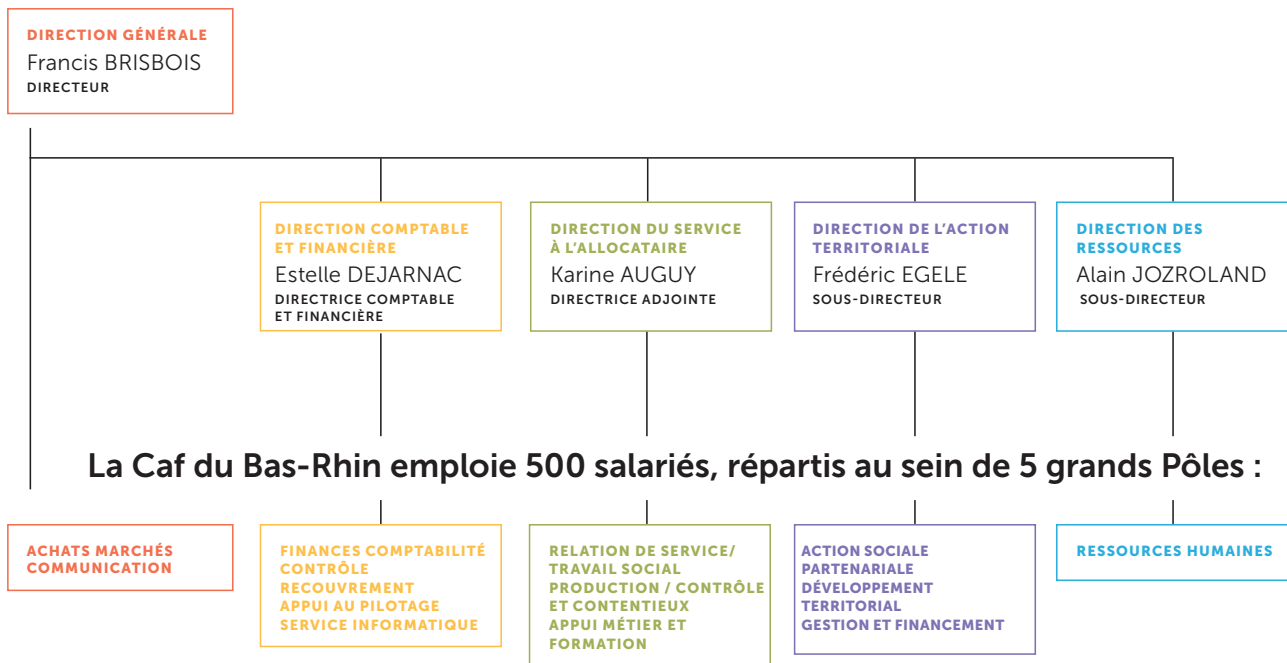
DIRECTION GÉNÉRALE
Francis BRISBOIS
DIRECTEUR

DIRECTION COMPTABLE ET FINANCIÈRE
Estelle DEJARNAC
DIRECTRICE COMPTABLE ET FINANCIÈRE

DIRECTION DU SERVICE À L'ALLOCATAIRE
Karine AUGUY
DIRECTRICE ADJOINTE

DIRECTION DE L'ACTION TERRITORIALE
Frédéric EGELE
SOUS-DIRECTEUR

DIRECTION DES RESSOURCES
Alain JOZROLAND
SOUS-DIRECTEUR

La Caf du Bas-Rhin emploie 500 salariés, répartis au sein de 5 grands Pôles :

ACHATS MARCHÉS
COMMUNICATION

FINANCES COMPTABILITÉ
CONTRÔLE
RECOUVREMENT
APPUI AU PILOTAGE
SERVICE INFORMATIQUE

RELATION DE SERVICE/
TRAVAIL SOCIAL
PRODUCTION / CONTRÔLE ET CONTENTIEUX
APPUI MÉTIER ET FORMATION

ACTION SOCIALE PARTENARIALE
DÉVELOPPEMENT TERRITORIAL
GESTION ET FINANCEMENT

RESSOURCES HUMAINES